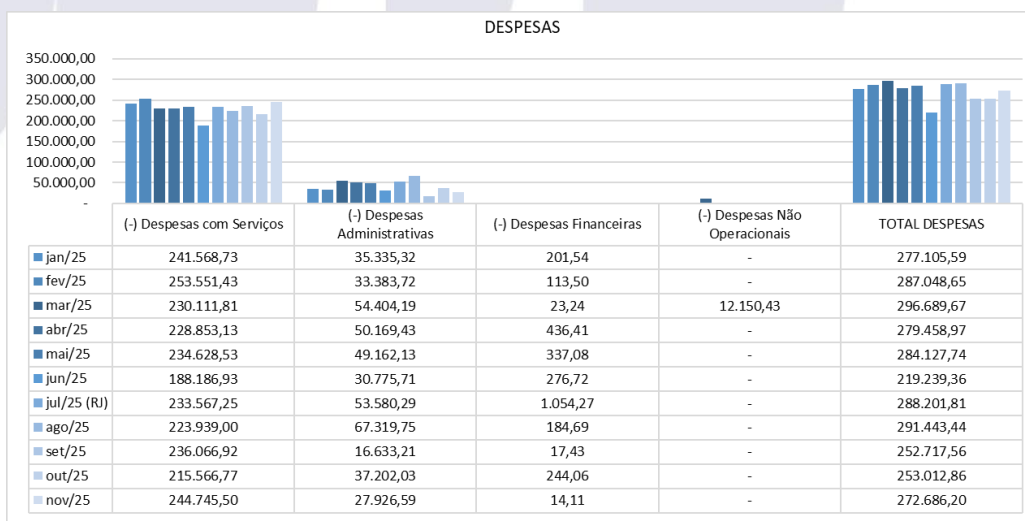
DESPESAS

350.000,00
300.000,00
250.000,00
200.000,00
150.000,00
100.000,00
50.000,00
-

| | (-) Despesas com Serviços | (-) Despesas Administrativas | (-) Despesas Financeiras | (-) Despesas Não Operacionais | TOTAL DESPESAS |
|---|---|---|---|---|---|
| jan/25 | 241.568,73 | 35.335,32 | 201,54 | - | 277.105,59 |
| fev/25 | 253.551,43 | 33.383,72 | 113,50 | - | 287.048,65 |
| mar/25 | 230.111,81 | 54.404,19 | 23,24 | 12.150,43 | 296.689,67 |
| abr/25 | 228.853,13 | 50.169,43 | 436,41 | - | 279.458,97 |
| mai/25 | 234.628,53 | 49.162,13 | 337,08 | - | 284.127,74 |
| jun/25 | 188.186,93 | 30.775,71 | 276,72 | - | 219.239,36 |
| jul/25 (RJ) | 233.567,25 | 53.580,29 | 1.054,27 | - | 288.201,81 |
| ago/25 | 223.939,00 | 67.319,75 | 184,69 | - | 291.443,44 |
| set/25 | 236.066,92 | 16.633,21 | 17,43 | - | 252.717,56 |
| out/25 | 215.566,77 | 37.202,03 | 244,06 | - | 253.012,86 |
| nov/25 | 244.745,50 | 27.926,59 | 14,11 | - | 272.686,20 |